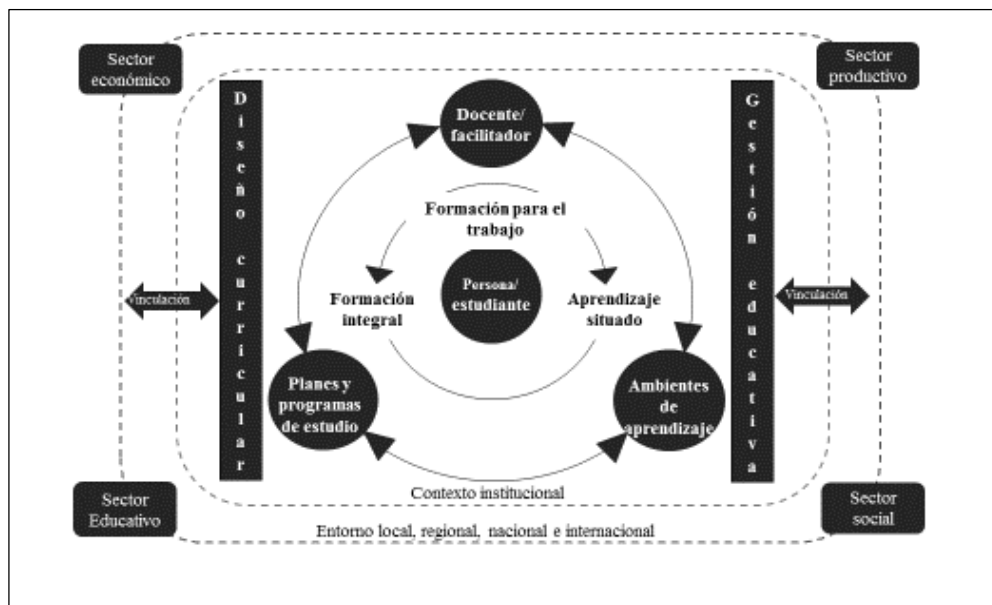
Sector económico

Sector productivo

Diseño curricular

Gestión educativa

Docente/ facilitador

Formación para el trabajo

Persona/ estudiante

Formación integral

Aprendizaje situado

Vinculación

Vinculación

Planes y programas de estudio

Ambientes de aprendizaje

Contexto institucional

Sector Educativo

Sector social

Entorno local, regional, nacional e internacional